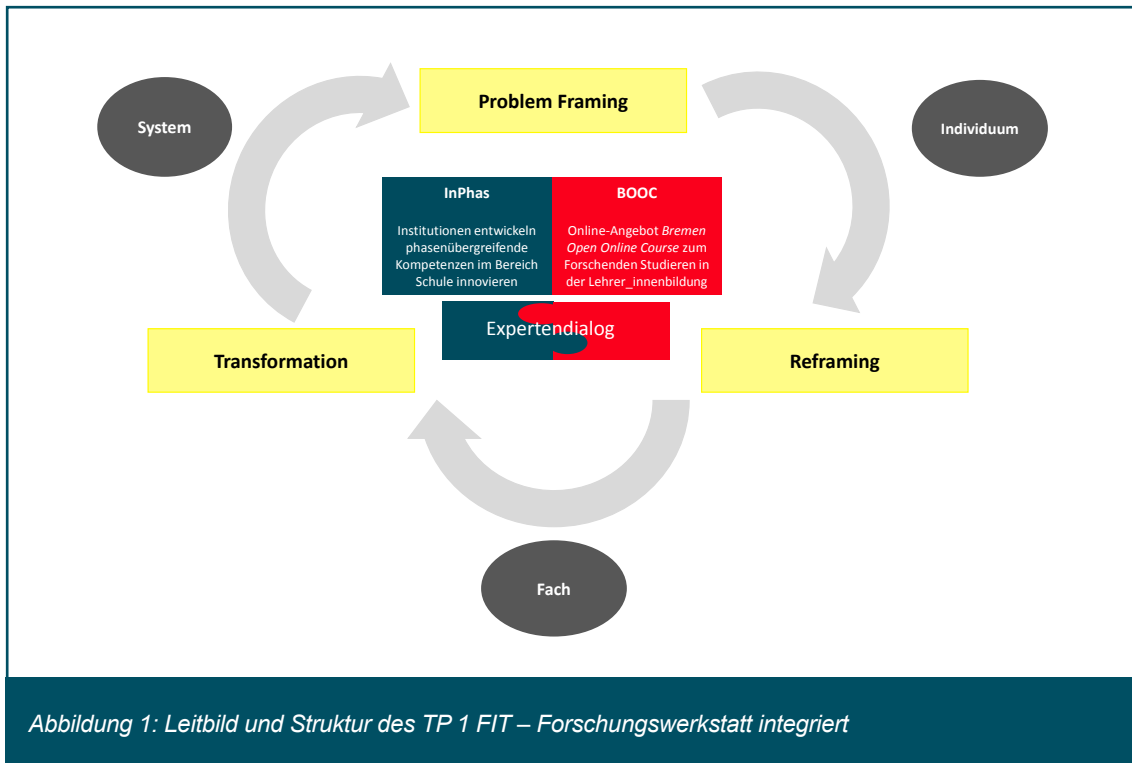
System

Problem Framing

Individuum

InPhas

Institutionen entwickeln phasenübergreifende Kompetenzen im Bereich Schule innovieren

BOOC

Online-Angebot *Bremen Open Online Course* zum Forschenden Studieren in der Lehrer_innenbildung

Expertendialog

Transformation

Reframing

Fach

*Abbildung 1: Leitbild und Struktur des TP 1 FIT – Forschungswerkstatt integriert*